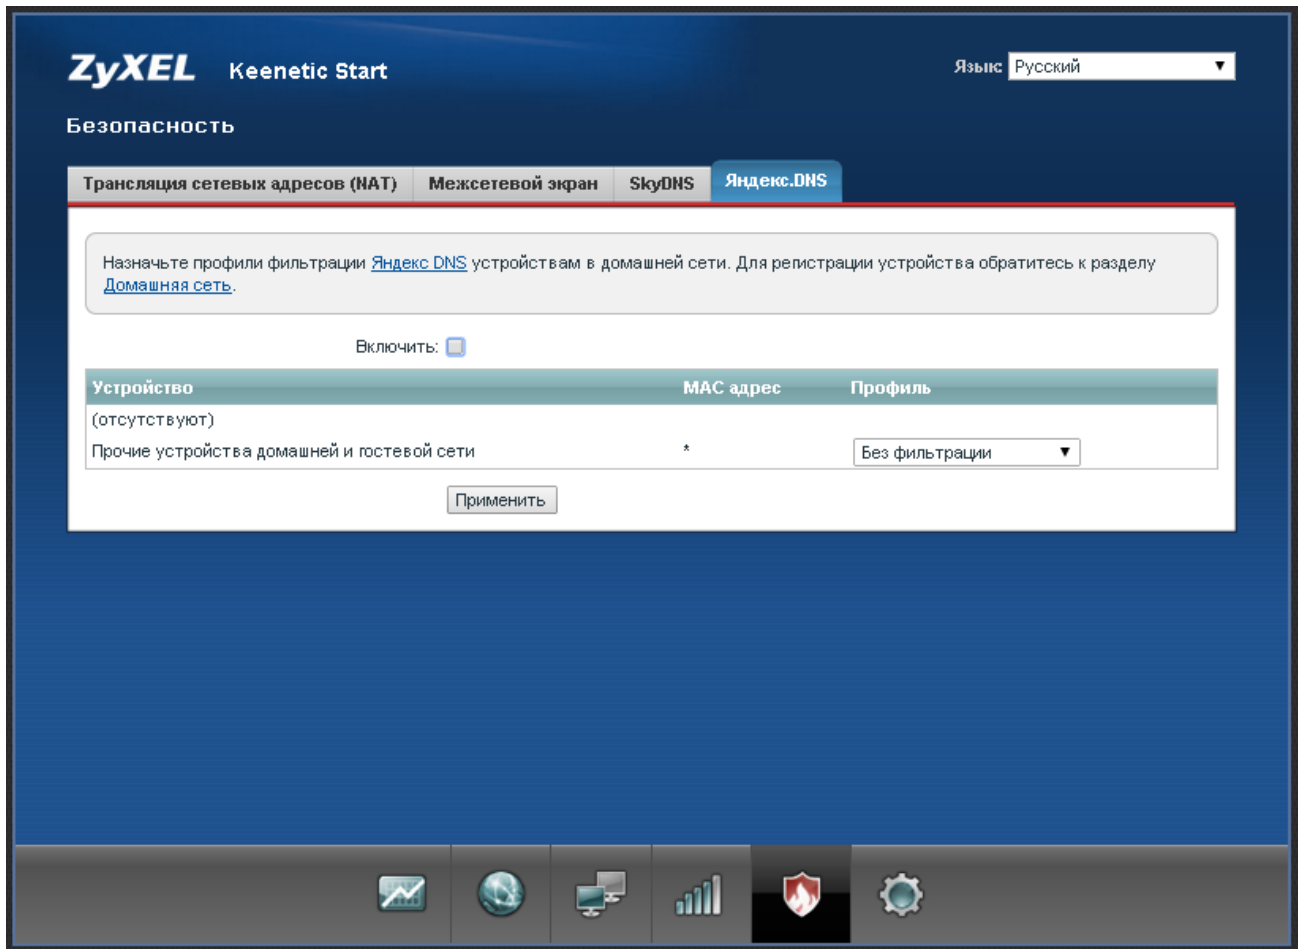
ZyXEL Keenetic Start

Язык Русский

Безопасность

Трансляция сетевых адресов (NAT) | Межсетевой экран | SkyDNS | Яндекс.DNS

Назначьте профили фильтрации Яндекс DNS устройствам в домашней сети. Для регистрации устройства обратитесь к разделу Домашняя сеть.

Включить:

| Устройство | MAC адрес | Профиль |
|---|---|---|
| (отсутствуют) | | |
| Прочие устройства домашней и гостевой сети | * | Без фильтрации |

Применить